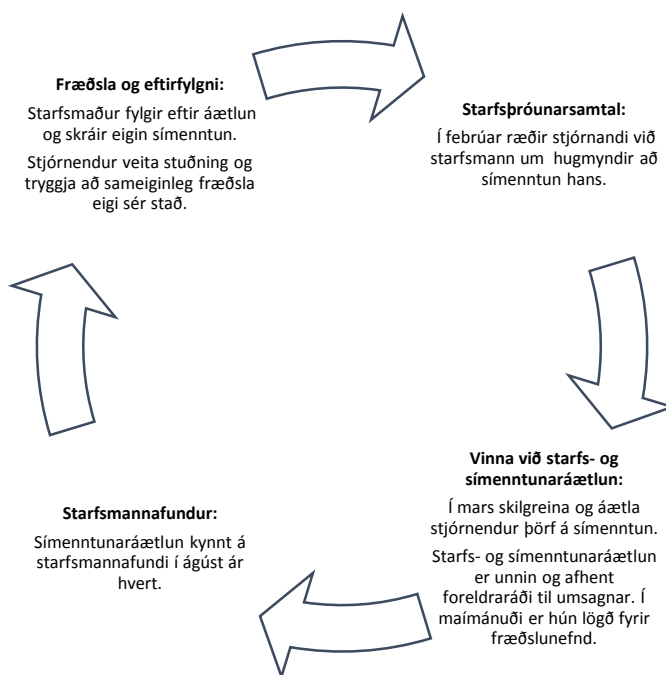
**Fræðsla og eftirfylgni:**

Starfsmaður fylgir eftir áætlun og skráir eigin símenntun.

Stjórnendur veita stuðning og tryggja að sameiginleg fræðsla eigi sér stað.

**Starfsþróunarsamtal:**

Í febrúar ræðir stjórnandi við starfsmann um hugmyndir að símenntun hans.

**Vinna við starfs- og símenntunaráætlun:**

Í mars skilgreina og áætla stjórnendur þörf á símenntun.

Starfs- og símenntunaráætlun er unnin og afhent foreldraráði til umsagnar. Í maímánuði er hún lögð fyrir fræðslunefnd.

**Starfsmannafundur:**

Símenntunaráætlun kynnt á starfsmannafundi í ágúst ár hvert.